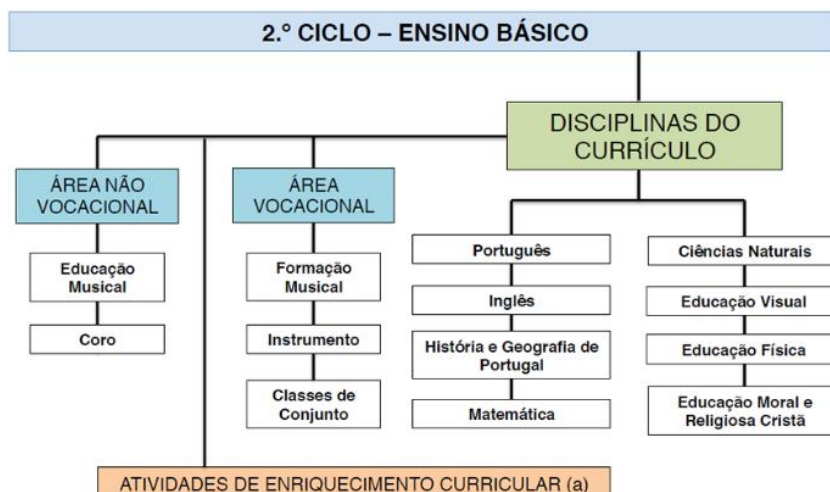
2.º CICLO – ENSINO BÁSICO

DISCIPLINAS DO CURRÍCULO

ÁREA NÃO VOCACIONAL

Educação Musical

Coro

ÁREA VOCACIONAL

Formação Musical

Instrumento

Classes de Conjunto

Português

Inglês

História e Geografia de Portugal

Matemática

Ciências Naturais

Educação Visual

Educação Física

Educação Moral e Religiosa Cristã

ATIVIDADES DE ENRIQUECIMENTO CURRICULAR (a)